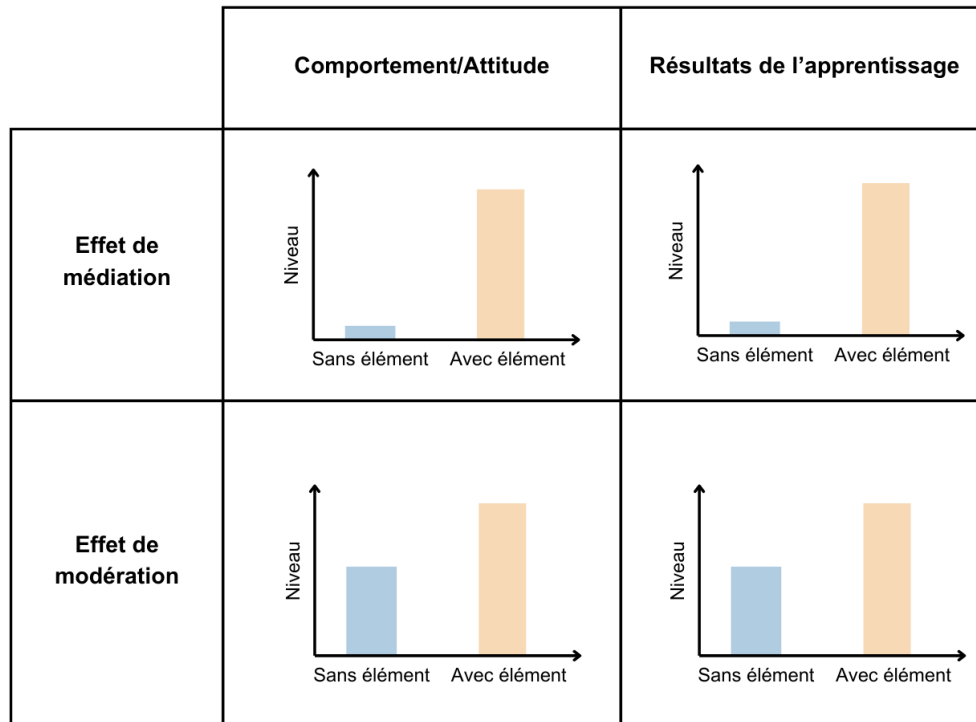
| | Comportement/Attitude | Résultats de l’apprentissage |
|---|---|---|
| Effet de médiation | Niveau<br>Sans élément Avec élément | Niveau<br>Sans élément Avec élément |
| Effet de modération | Niveau<br>Sans élément Avec élément | Niveau<br>Sans élément Avec élément |